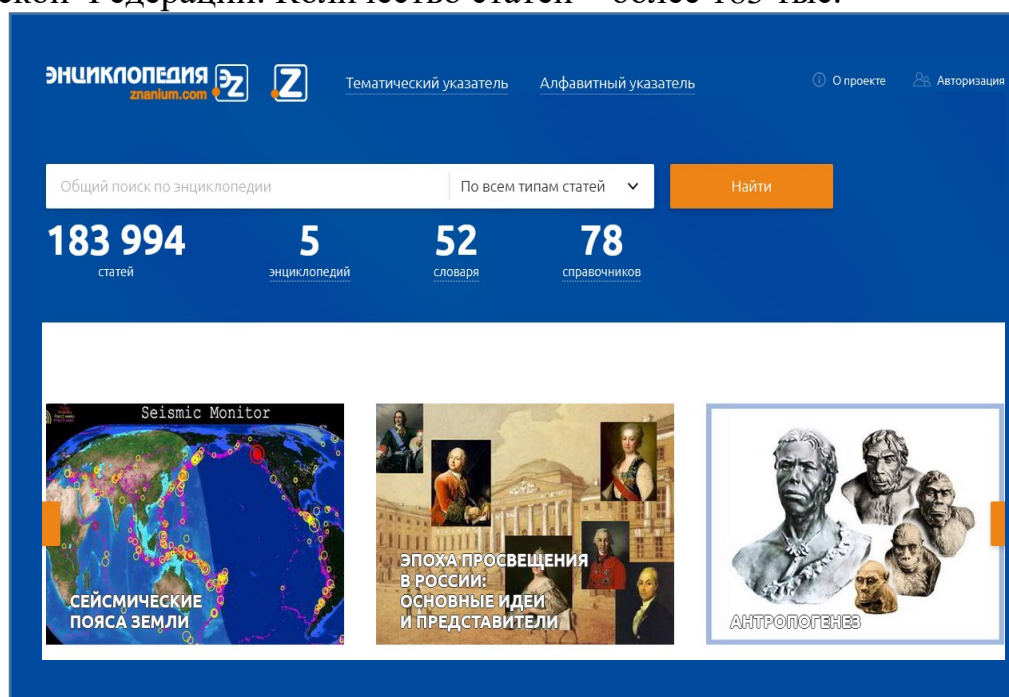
ЭНЦИКЛОПЕДИЯ znanium.com

Тематический указатель Алфавитный указатель

О проекте Авторизация

Общий поиск по энциклопедии По всем типам статей Найти

183 994 статей

5 энциклопедий

52 словаря

78 справочников

Seismic Monitor

СЕЙСМИЧЕСКИЕ ПОЯСА ЗЕМЛИ

ЭПОХА ПРОСВЕЩЕНИЯ В РОССИИ: ОСНОВНЫЕ ИДЕИ И ПРЕДСТАВИТЕЛИ

АНТРОПОГЕНЕЗ